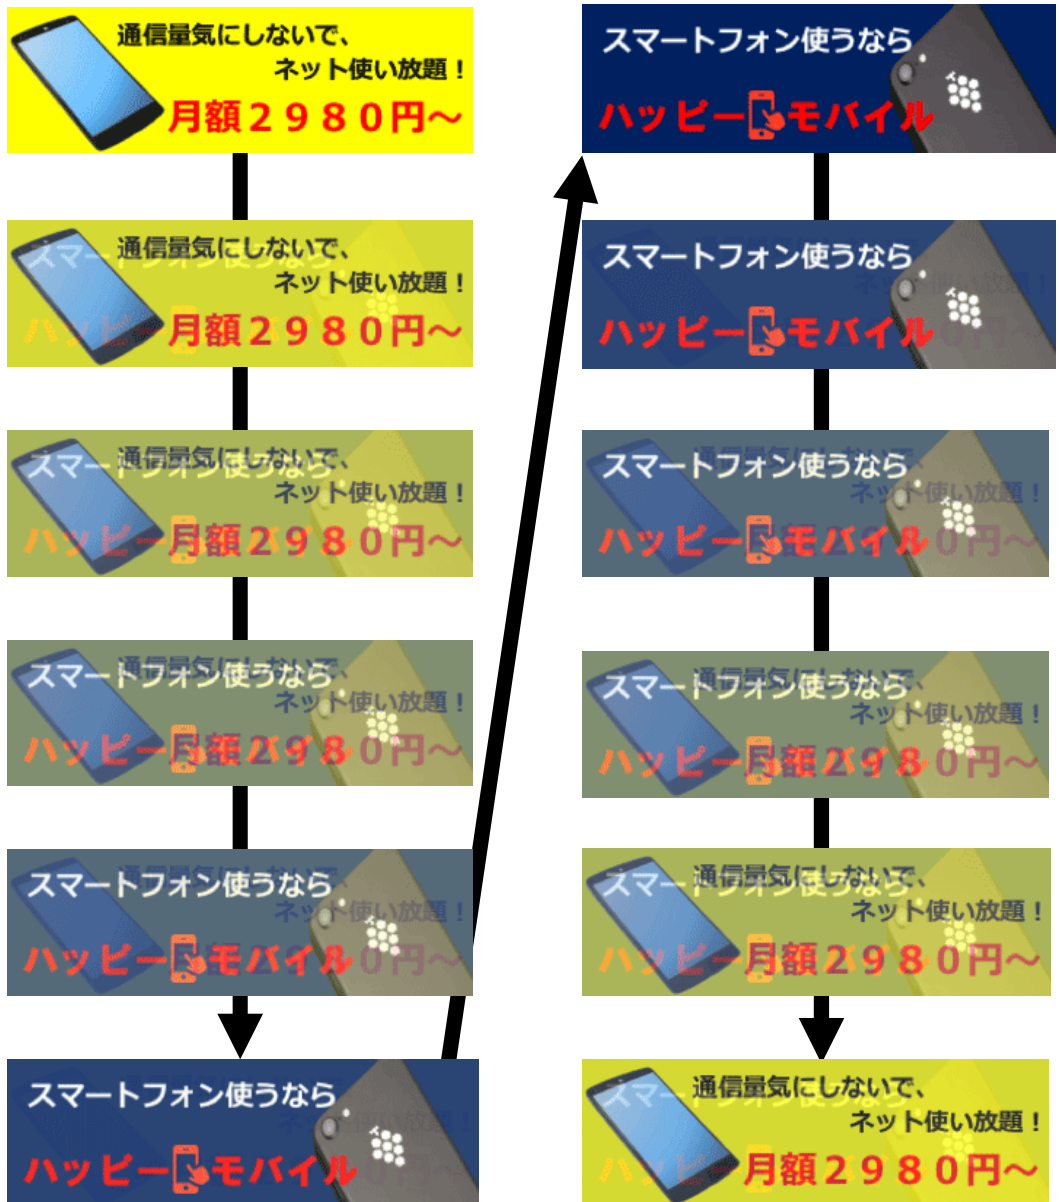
通信量気にしないで、
ネット使い放題！
月額２９８０円～

通信量気にしないで、
ネット使い放題！
月額２９８０円～

通信量気にしないで、
ネット使い放題！
月額２９８０円～

スマートフォン使うなら
ハッピーモバイル

スマートフォン使うなら
ハッピーモバイル

スマートフォン使うなら
ハッピーモバイル

スマートフォン使うなら
ハッピーモバイル

スマートフォン使うなら
ハッピーモバイル

スマートフォン使うなら
ハッピーモバイル

スマートフォン使うなら
ハッピーモバイル

通信量気にしないで、
ネット使い放題！
月額２９８０円～

通信量気にしないで、
ネット使い放題！
月額２９８０円～